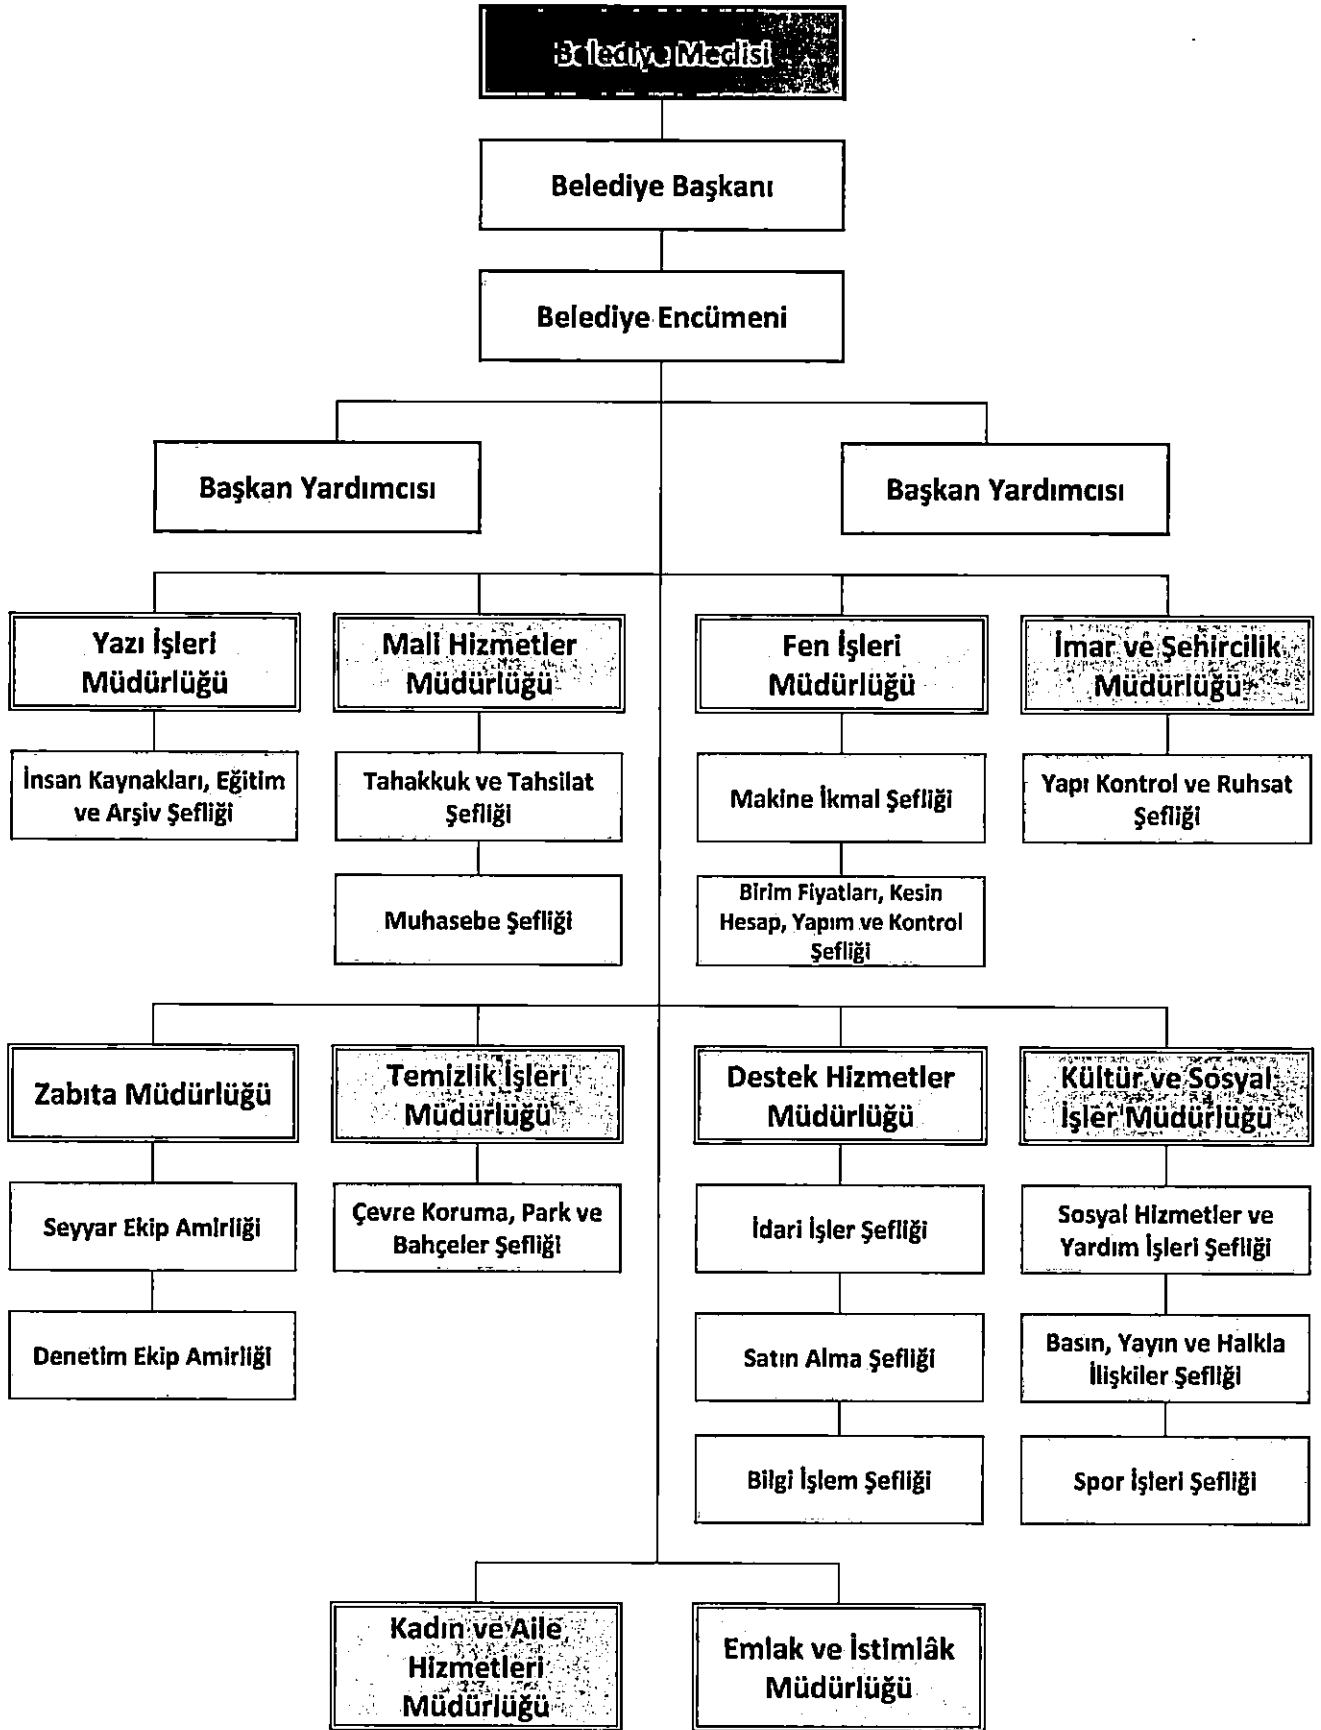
Belediye Meclisi

Belediye Başkanı

Belediye Encümeni

Başkan Yardımcısı

Başkan Yardımcısı

Yazı İşleri Müdürlüğü

İnsan Kaynakları, Eğitim ve Arşiv Şefliği

Mali Hizmetler Müdürlüğü

Tahakkuk ve Tahsilat Şefliği

Muhasebe Şefliği

Fen İşleri Müdürlüğü

Makine İkmal Şefliği

Birim Fiyatları, Kesin Hesap, Yapım ve Kontrol Şefliği

İmar ve Şehircilik Müdürlüğü

Yapı Kontrol ve Ruhsat Şefliği

Zabıta Müdürlüğü

Seyyar Ekip Amirliği

Denetim Ekip Amirliği

Temizlik İşleri Müdürlüğü

Çevre Koruma, Park ve Bahçeler Şefliği

Destek Hizmetler Müdürlüğü

İdari İşler Şefliği

Satın Alma Şefliği

Bilgi İşlem Şefliği

Kültür ve Sosyal İşler Müdürlüğü

Sosyal Hizmetler ve Yardım İşleri Şefliği

Basın, Yayın ve Halkla İlişkiler Şefliği

Spor İşleri Şefliği

Kadın ve Aile Hizmetleri Müdürlüğü

Emlak ve İstimlâk Müdürlüğü